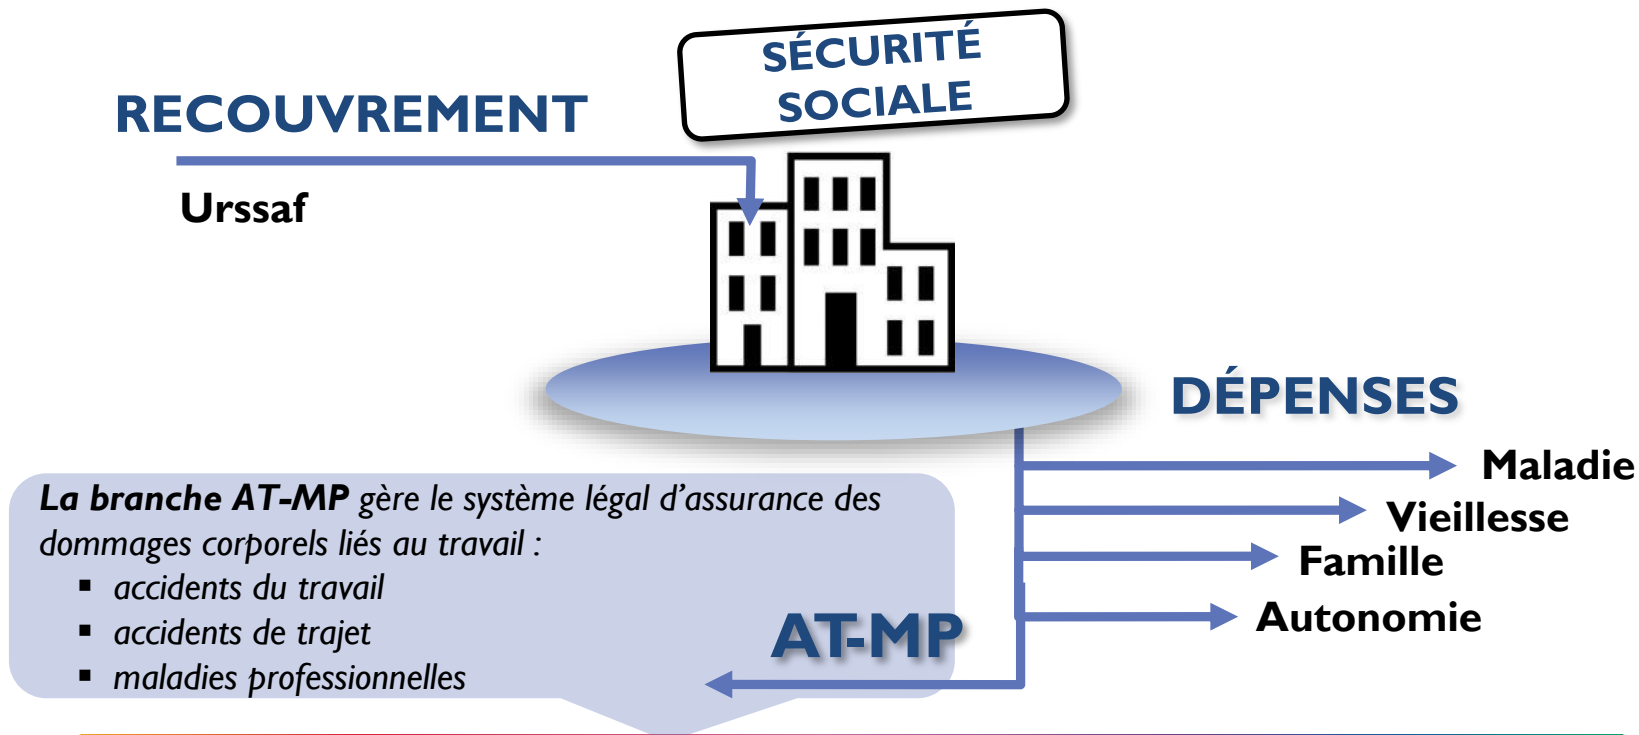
SÉCURITÉ SOCIALE

RECOUVREMENT

Urssaf

DÉPENSES

Maladie

Vieillesse

Famille

Autonomie

AT-MP

*La branche AT-MP* gère le système légal d'assurance des dommages corporels liés au travail :
- accidents du travail
- accidents de trajet
- maladies professionnelles